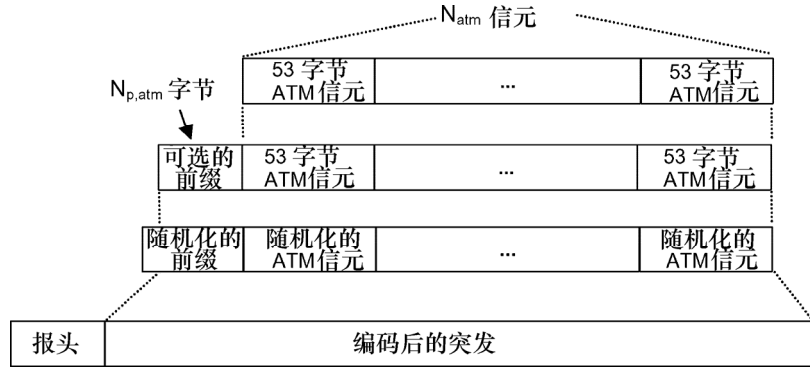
$N_{atm}$ 信元

$N_{p,atm}$ 字节

| 53 字节 ATM信元 | ... | 53 字节 ATM信元 |
|---|---|---|

| 可选的前缀 | 53 字节 ATM信元 | ... | 53 字节 ATM信元 |
|---|---|---|---|

| 随机化的前缀 | 随机化的 ATM信元 | ... | 随机化的 ATM信元 |
|---|---|---|---|

| 报头 | 编码后的突发 |
|---|---|